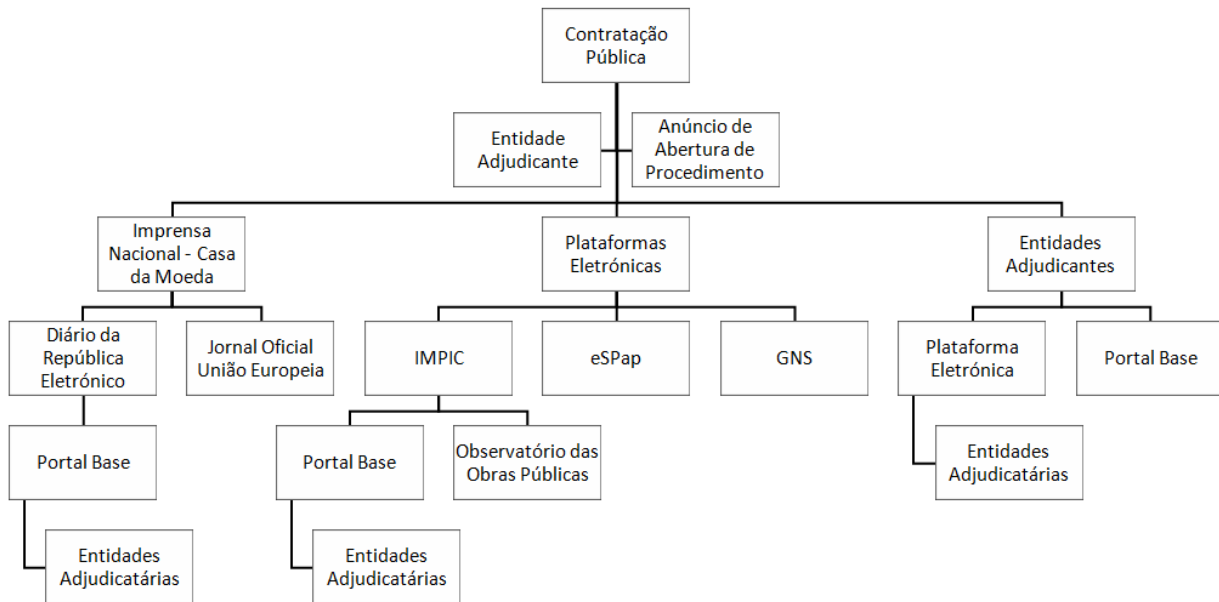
Contratação Pública

Entidade Adjudicante

Anúncio de Abertura de Procedimento

Imprensa Nacional - Casa da Moeda

Plataformas Eletrónicas

Entidades Adjudicantes

Diário da República Eletrónico

Jornal Oficial União Europeia

IMPIC

eSPap

GNS

Plataforma Eletrónica

Portal Base

Portal Base

Portal Base

Observatório das Obras Públicas

Entidades Adjudicatárias

Entidades Adjudicatárias

Entidades Adjudicatárias